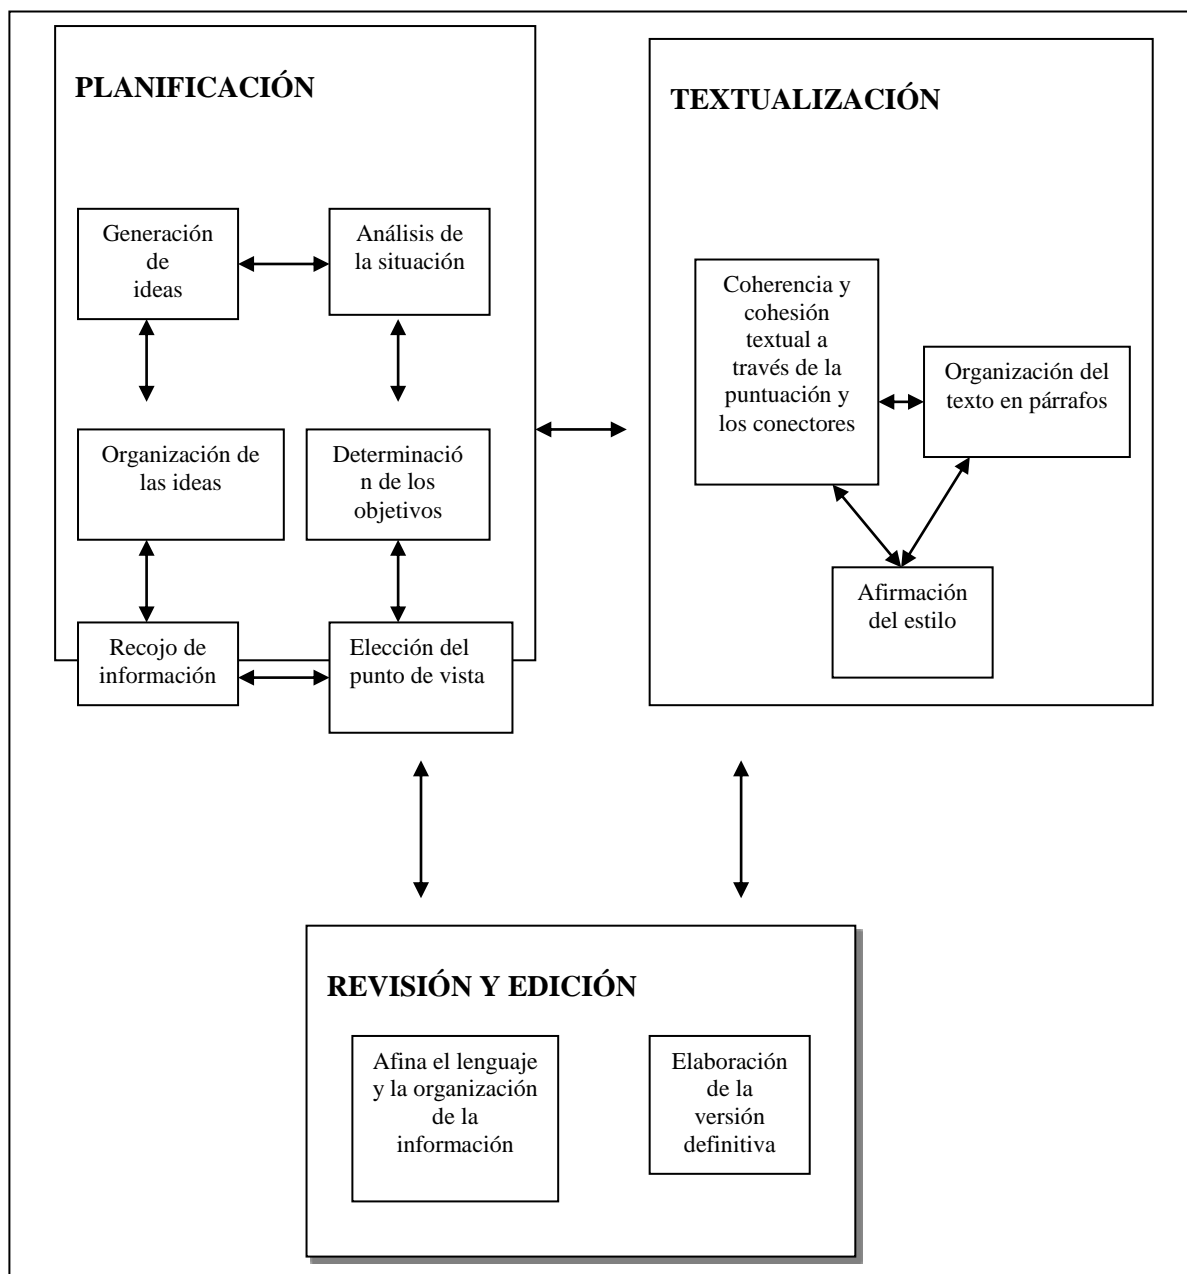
PLANIFICACIÓN

Generación de ideas

Análisis de la situación

Organización de las ideas

Determinación de los objetivos

Recojo de información

Elección del punto de vista

TEXTUALIZACIÓN

Coherencia y cohesión textual a través de la puntuación y los conectores

Organización del texto en párrafos

Afirmación del estilo

REVISIÓN Y EDICIÓN

Afina el lenguaje y la organización de la información

Elaboración de la versión definitiva